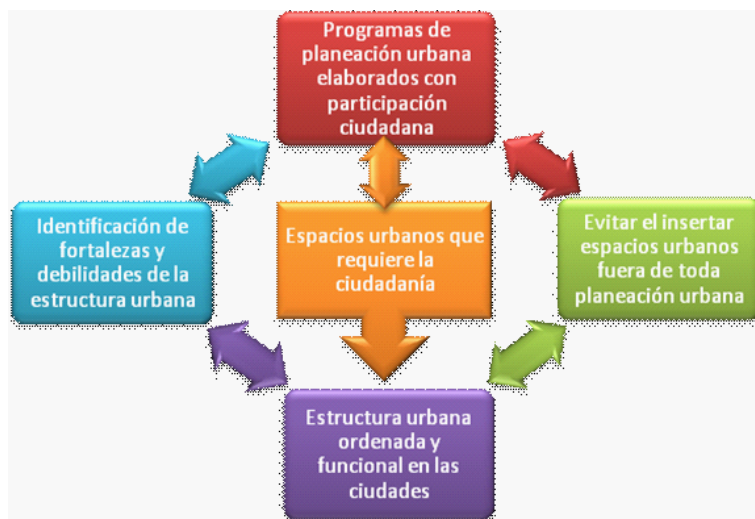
Programas de planeación urbana elaborados con participación ciudadana

Identificación de fortalezas y debilidades de la estructura urbana

Espacios urbanos que requiere la ciudadanía

Evitar el insertar espacios urbanos fuera de toda planeación urbana

Estructura urbana ordenada y funcional en las ciudades